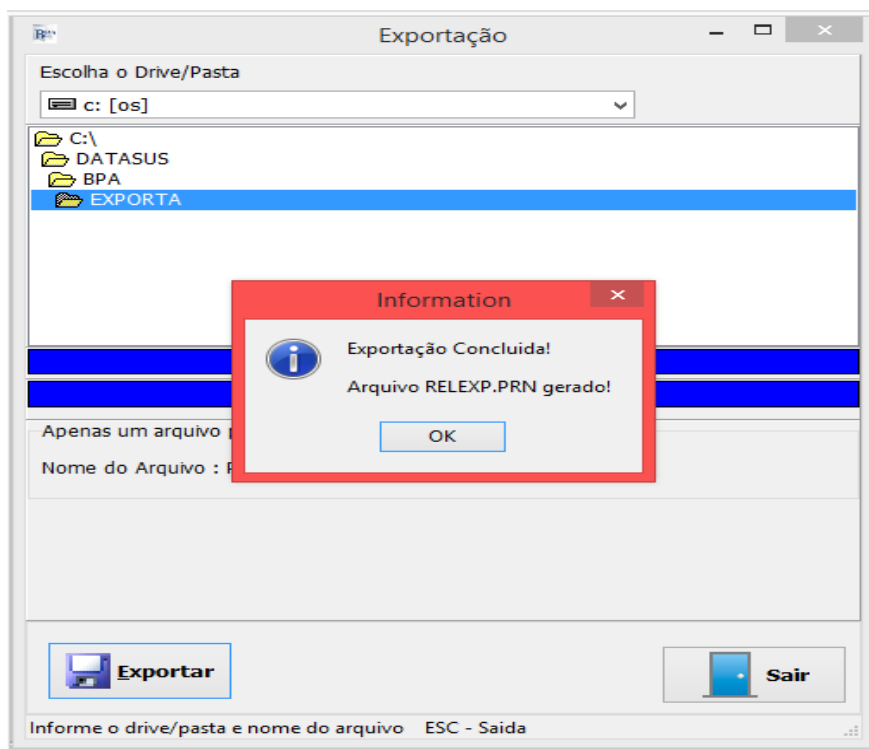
Exportação

Escolha o Drive/Pasta

c: [os]

C:\
DATASUS
BPA
EXPORTA

Information

Exportação Concluida!

Arquivo RELEXP.PRN gerado!

OK

Apenas um arquivo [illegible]

Nome do Arquivo : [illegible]

Exportar

Sair

Informe o drive/pasta e nome do arquivo ESC - Saida